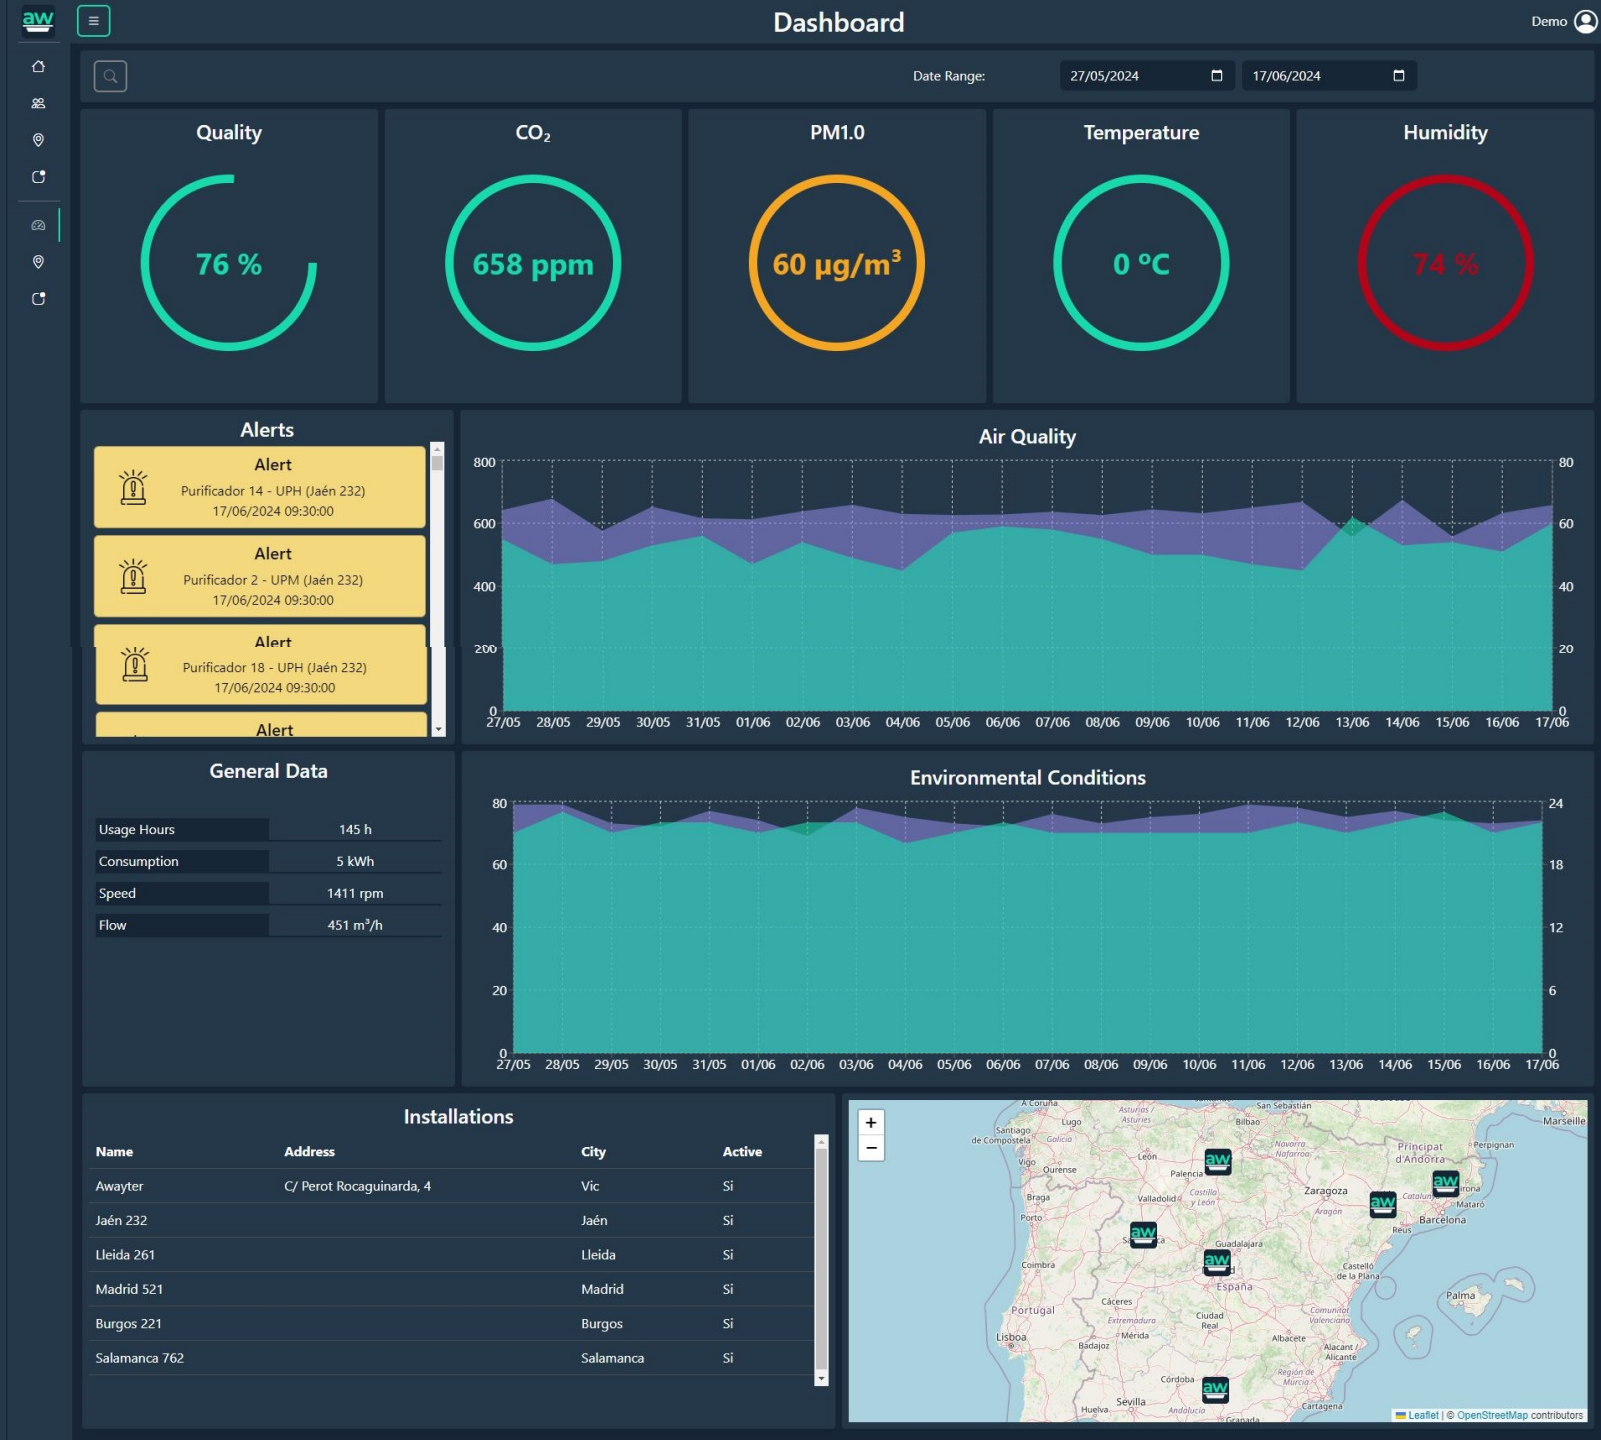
aw

Dashboard

Demo

Date Range: 27/05/2024 17/06/2024

Quality
76 %

$CO_2$
658 ppm

PM1.0
60 µg/m³

Temperature
0 °C

Humidity
74 %

Alerts

Alert
Purificador 14 - UPH (Jaén 232)
17/06/2024 09:30:00

Alert
Purificador 2 - UPM (Jaén 232)
17/06/2024 09:30:00

Alert
Purificador 18 - UPH (Jaén 232)
17/06/2024 09:30:00

Alert

Air Quality

800 600 400 200 0
80 60 40 20 0
27/05 28/05 29/05 30/05 31/05 01/06 02/06 03/06 04/06 05/06 06/06 07/06 08/06 09/06 10/06 11/06 12/06 13/06 14/06 15/06 16/06 17/06

General Data

| | |
|---|---|
| Usage Hours | 145 h |
| Consumption | 5 kWh |
| Speed | 1411 rpm |
| Flow | 451 m³/h |

Environmental Conditions

80 60 40 20 0
24 18 12 6 0
27/05 28/05 29/05 30/05 31/05 01/06 02/06 03/06 04/06 05/06 06/06 07/06 08/06 09/06 10/06 11/06 12/06 13/06 14/06 15/06 16/06 17/06

Installations

| Name | Address | City | Active |
|---|---|---|---|
| Awayter | C/ Perot Rocaguinarda, 4 | Vic | Si |
| Jaén 232 | | Jaén | Si |
| Lleida 261 | | Lleida | Si |
| Madrid 521 | | Madrid | Si |
| Burgos 221 | | Burgos | Si |
| Salamanca 762 | | Salamanca | Si |

+
−
A Coruña Lugo Santiago de Compostela Galicia Asturias San Sebastián Bilbao Marseille Vigo Ourense León Navarra Nafarroa Principat d'Andorra Perpignan Palencia Braga Valladolid Castilla y León Zaragoza Aragón Girona Cataluña Mataró Porto Barcelona Reus Guadalajara Coimbra España Castelló de la Plana Portugal Cáceres Extremadura Ciudad Real Palma Comunitat Valenciana Lisboa Mérida Badajoz Albacete Alacant / Alicante Región de Murcia Córdoba Sevilla Huelva Andalucía Granada Cartagena
Leaflet | © OpenStreetMap contributors